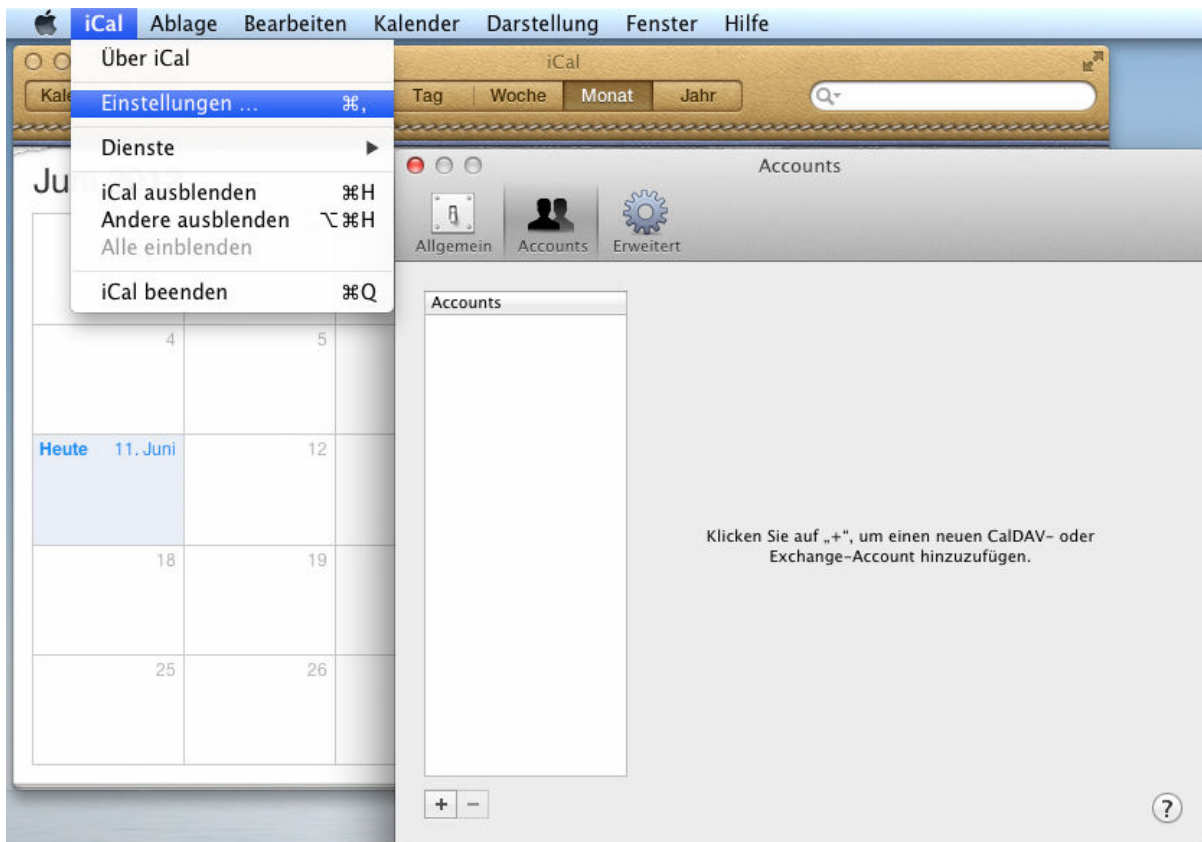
iCal Ablage Bearbeiten Kalender Darstellung Fenster Hilfe

Über iCal

Einstellungen ... ⌘,

Dienste ▶

iCal ausblenden ⌘H
Andere ausblenden ⌥⌘H
Alle einblenden

iCal beenden ⌘Q

iCal

Kale

Tag Woche Monat Jahr

Q

Jun

Accounts

Allgemein Accounts Erweitert

Accounts

4 5

Heute 11. Juni 12

18 19

25 26

Klicken Sie auf „+", um einen neuen CalDAV- oder Exchange-Account hinzuzufügen.

+ −

?